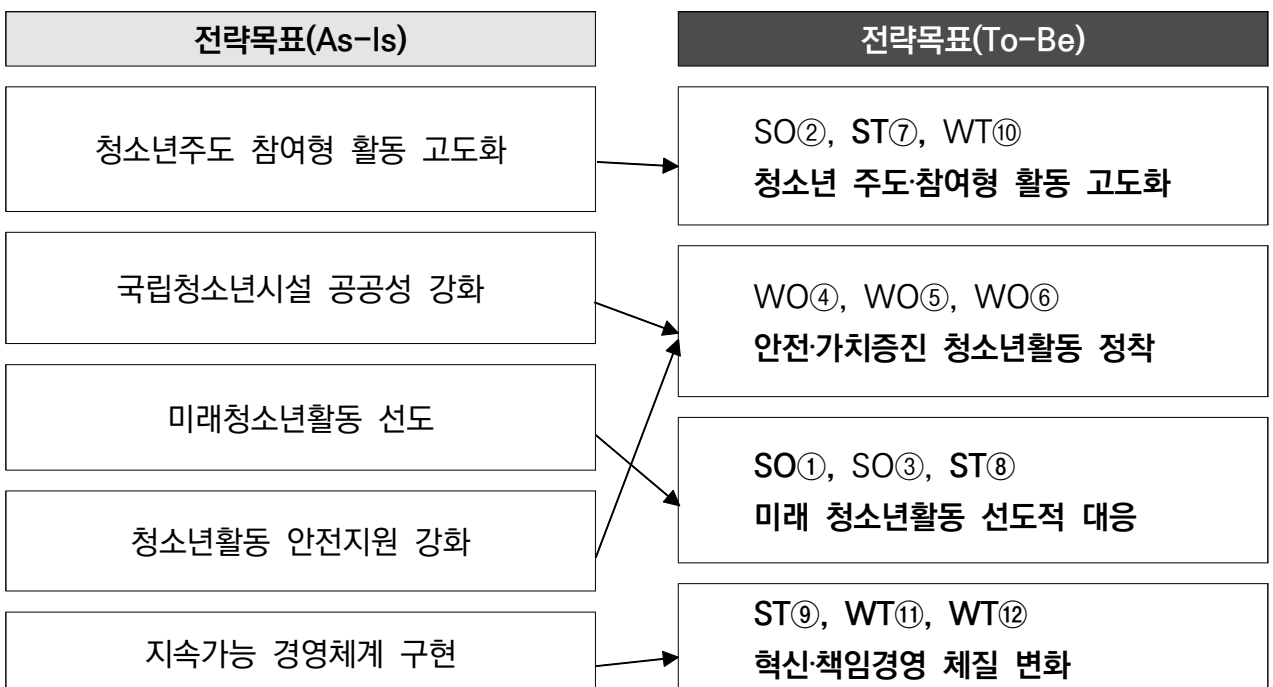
전략목표(As-Is)

전략목표(To-Be)

청소년주도 참여형 활동 고도화

SO②, ST⑦, WT⑩
청소년 주도·참여형 활동 고도화

국립청소년시설 공공성 강화

WO④, WO⑤, WO⑥
안전·가치증진 청소년활동 정착

미래청소년활동 선도

SO①, SO③, ST⑧
미래 청소년활동 선도적 대응

청소년활동 안전지원 강화

ST⑨, WT⑪, WT⑫
혁신·책임경영 체질 변화

지속가능 경영체계 구현